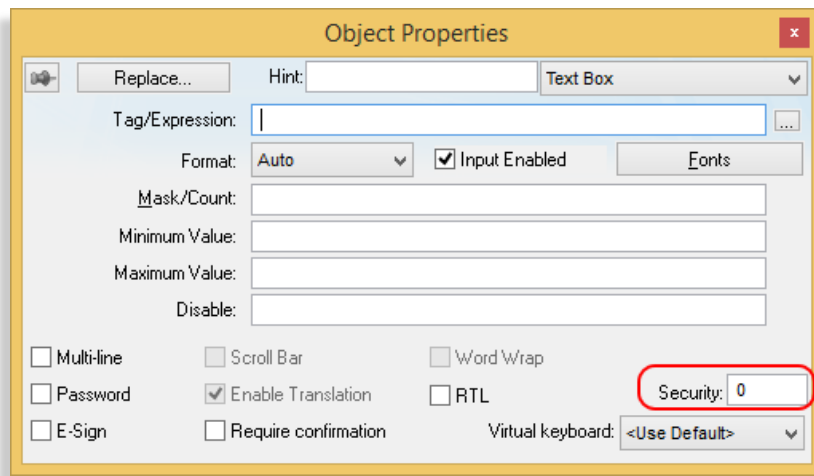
Object Properties

x

Replace...

Hint:

Text Box

Tag/Expression:

...

Format:

Auto

Input Enabled

Fonts

Mask/Count:

Minimum Value:

Maximum Value:

Disable:

Multi-line

Scroll Bar

Word Wrap

Password

Enable Translation

RTL

Security:

0

E-Sign

Require confirmation

Virtual keyboard:

<Use Default>